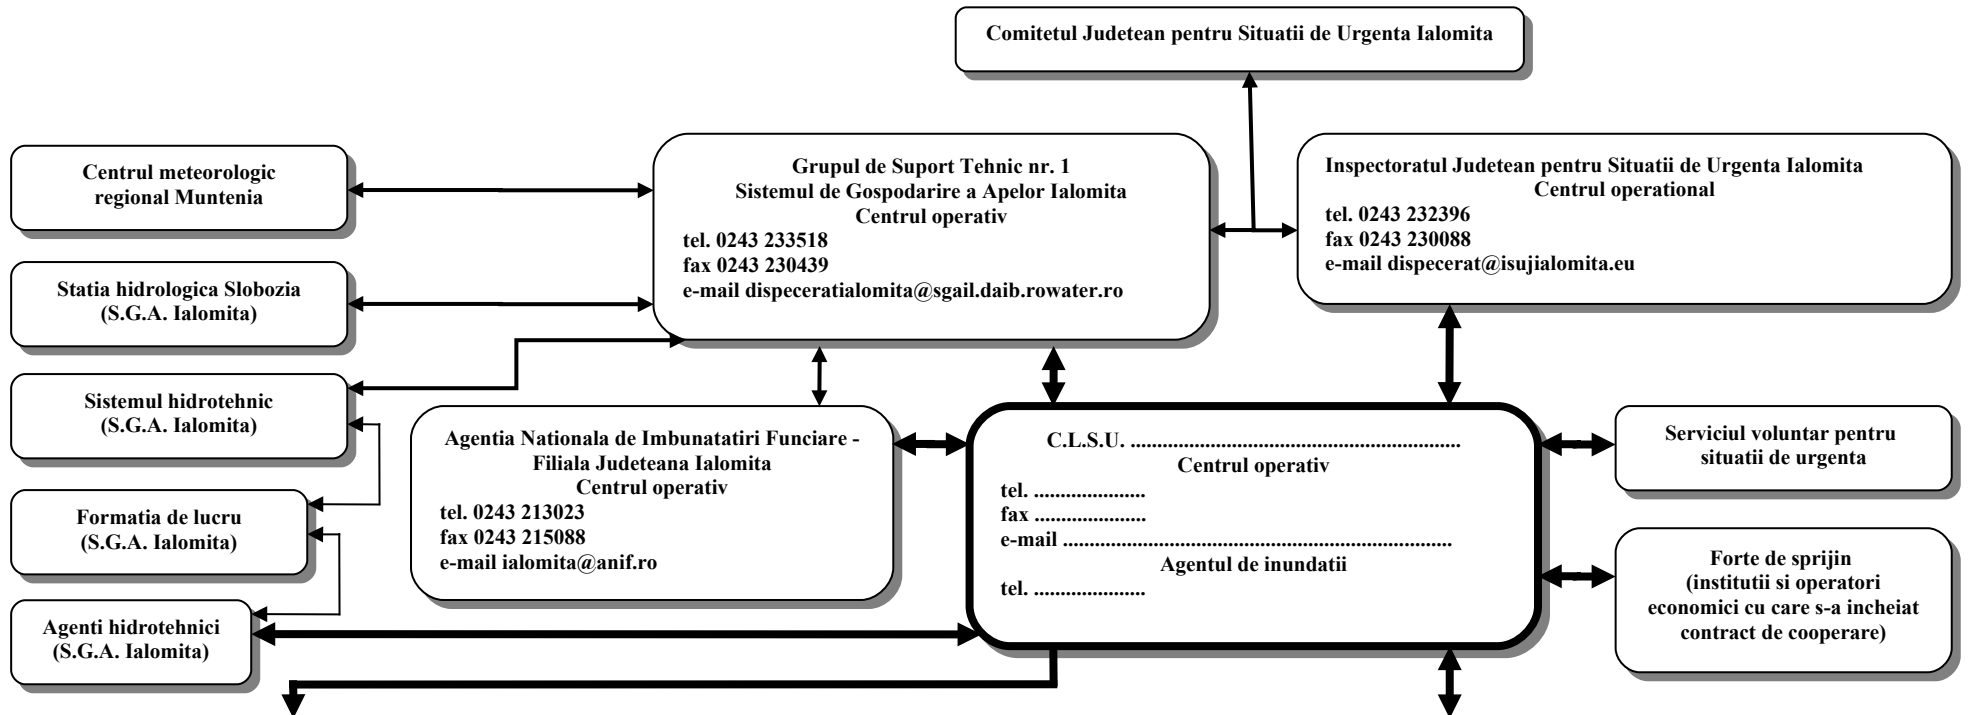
Comitetul Judetean pentru Situatii de Urgenta Ialomita

Centrul meteorologic regional Muntenia

Grupul de Suport Tehnic nr. 1
Sistemul de Gospodarire a Apelor Ialomita
Centrul operativ
tel. 0243 233518
fax 0243 230439
e-mail dispeceratialomita@sgail.daib.rowater.ro

Inspectoratul Judetean pentru Situatii de Urgenta Ialomita
Centrul operational
tel. 0243 232396
fax 0243 230088
e-mail dispecerat@isujialomita.eu

Statia hidrologica Slobozia (S.G.A. Ialomita)

Sistemul hidrotehnic (S.G.A. Ialomita)

Agentia Nationala de Imbunatatiri Funciare - Filiala Judeteana Ialomita
Centrul operativ
tel. 0243 213023
fax 0243 215088
e-mail ialomita@anif.ro

C.L.S.U. ..........................................................
Centrul operativ
tel. ....................
fax ....................
e-mail ..........................................................
Agentul de inundatii
tel. ....................

Serviciul voluntar pentru situatii de urgenta

Formatia de lucru (S.G.A. Ialomita)

Forte de sprijin (institutii si operatori economici cu care s-a incheiat contract de cooperare)

Agenti hidrotehnici (S.G.A. Ialomita)